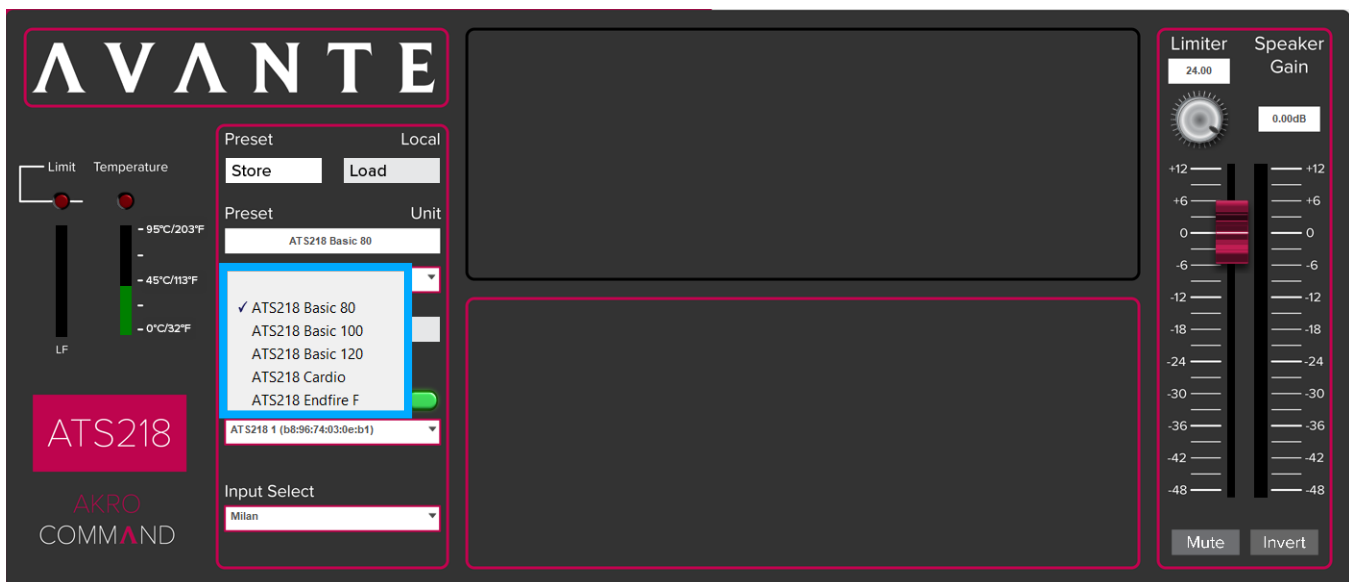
ΛVΛNTE

Limit
Temperature

- 95°C/203°F
-
- 45°C/113°F
-
- 0°C/32°F

LF

ATS218

AKRO
COMMΛND

Preset
Local
Store
Load

Preset
Unit
ATS218 Basic 80

✓ ATS218 Basic 80
ATS218 Basic 100
ATS218 Basic 120
ATS218 Cardio
ATS218 Endfire F

ATS218 1 (b8:96:74:03:0e:b1)

Input Select
Milan

Limiter
24.00

Speaker Gain
0.00dB

+12
+6
0
-6
-12
-18
-24
-30
-36
-42
-48

+12
+6
0
-6
-12
-18
-24
-30
-36
-42
-48

Mute
Invert